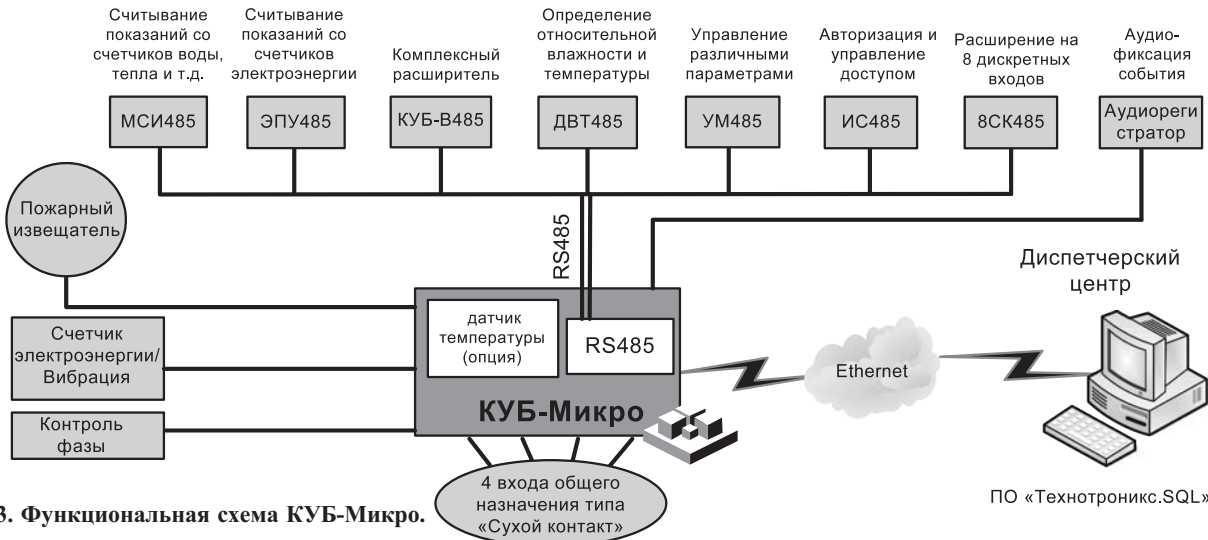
Считывание показаний со счетчиков воды, тепла и т.д.

Считывание показаний со счетчиков электроэнергии

Комплексный расширитель

Определение относительной влажности и температуры

Управление различными параметрами

Авторизация и управление доступом

Расширение на 8 дискретных входов

Аудио-фиксация события

МСИ485

ЭПУ485

КУБ-В485

ДВТ485

УМ485

ИС485

8СК485

Аудиорегистратор

Пожарный извещатель

RS485

Диспетчерский центр

Счетчик электроэнергии/ Вибрация

датчик температуры (опция)

RS485

Ethernet

Контроль фазы

КУБ-Микро

4 входа общего назначения типа «Сухой контакт»

ПО «Технотроникс.SQL»

3. Функциональная схема КУБ-Микро.